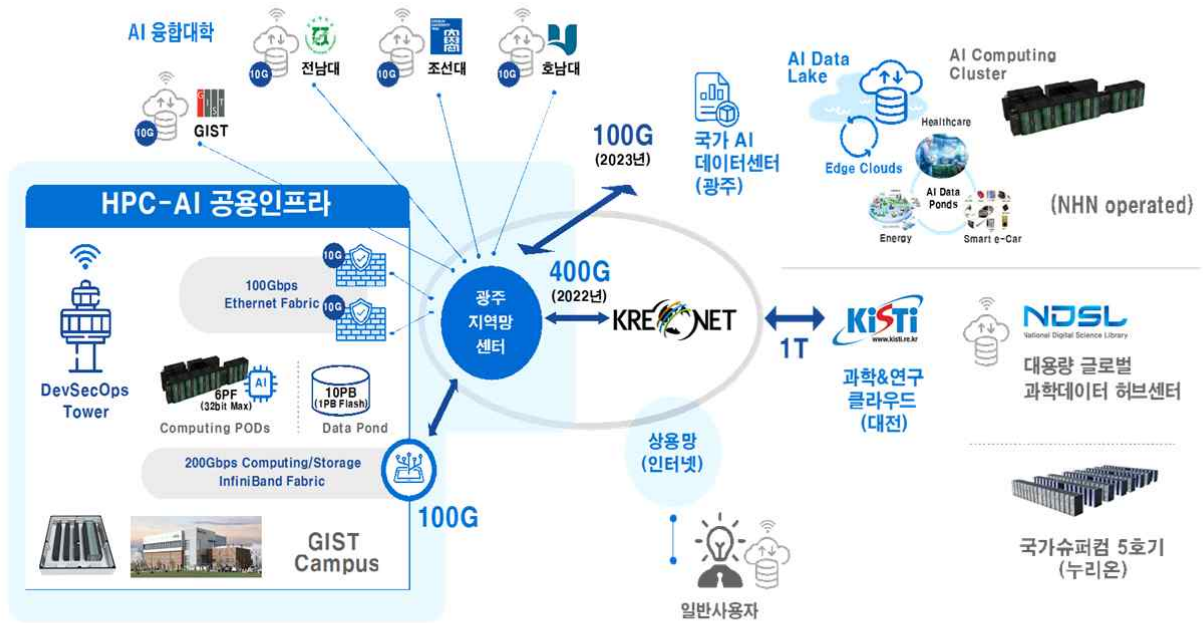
AI 융합대학

10G 전남대

10G 조선대

10G 호남대

10G GIST

HPC-AI 공용인프라

10G

100Gbps Ethernet Fabric

10G

DevSecOps Tower

6PF (32bit Max)

AI

Computing PODs

10PB (1PB Flash)

Data Pond

200Gbps Computing/Storage InfiniBand Fabric

GIST Campus

100G

광주 지역망 센터

100G (2023년)

400G (2022년)

KREONET

국가 AI 데이터센터 (광주)

AI Data Lake

AI Computing Cluster

Healthcare

Edge Clouds

AI Data Ponds

Energy

Smart e-Car

(NHN operated)

1T

KiSTi www.kisti.re.kr

과학&연구 클라우드 (대전)

NDSL National Digital Science Library

대용량 글로벌 과학데이터 허브센터

상용망 (인터넷)

일반사용자

국가슈퍼컴 5호기 (누리온)